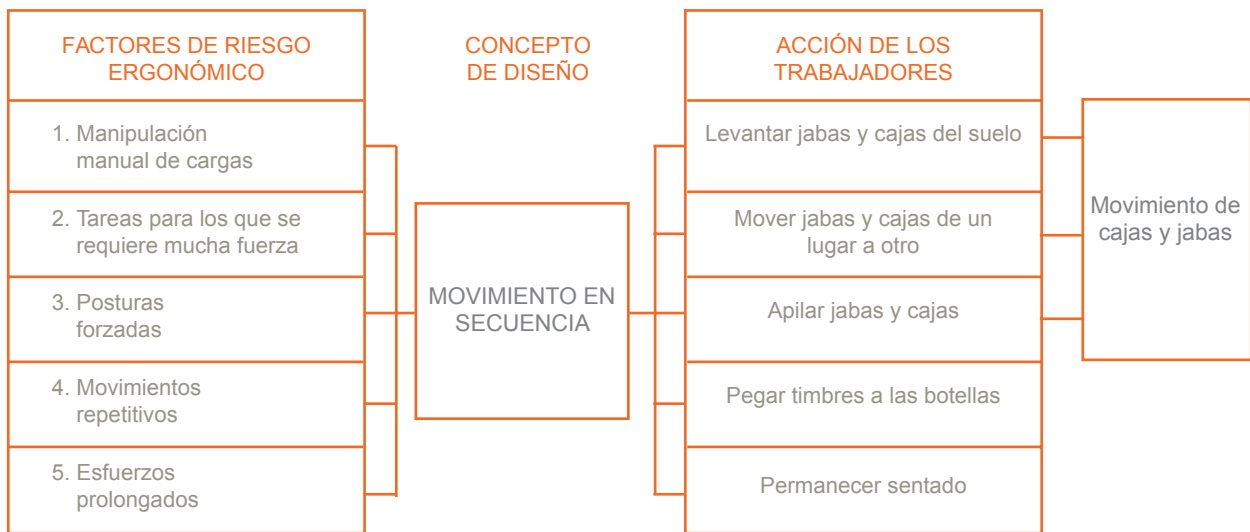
FACTORES DE RIESGO ERGONÓMICO

1. Manipulación manual de cargas

2. Tareas para los que se requiere mucha fuerza

3. Posturas forzadas

4. Movimientos repetitivos

5. Esfuerzos prolongados

CONCEPTO DE DISEÑO

MOVIMIENTO EN SECUENCIA

ACCIÓN DE LOS TRABAJADORES

Levantar jabas y cajas del suelo

Mover jabas y cajas de un lugar a otro

Apilar jabas y cajas

Pegar timbres a las botellas

Permanecer sentado

Movimiento de cajas y jabas